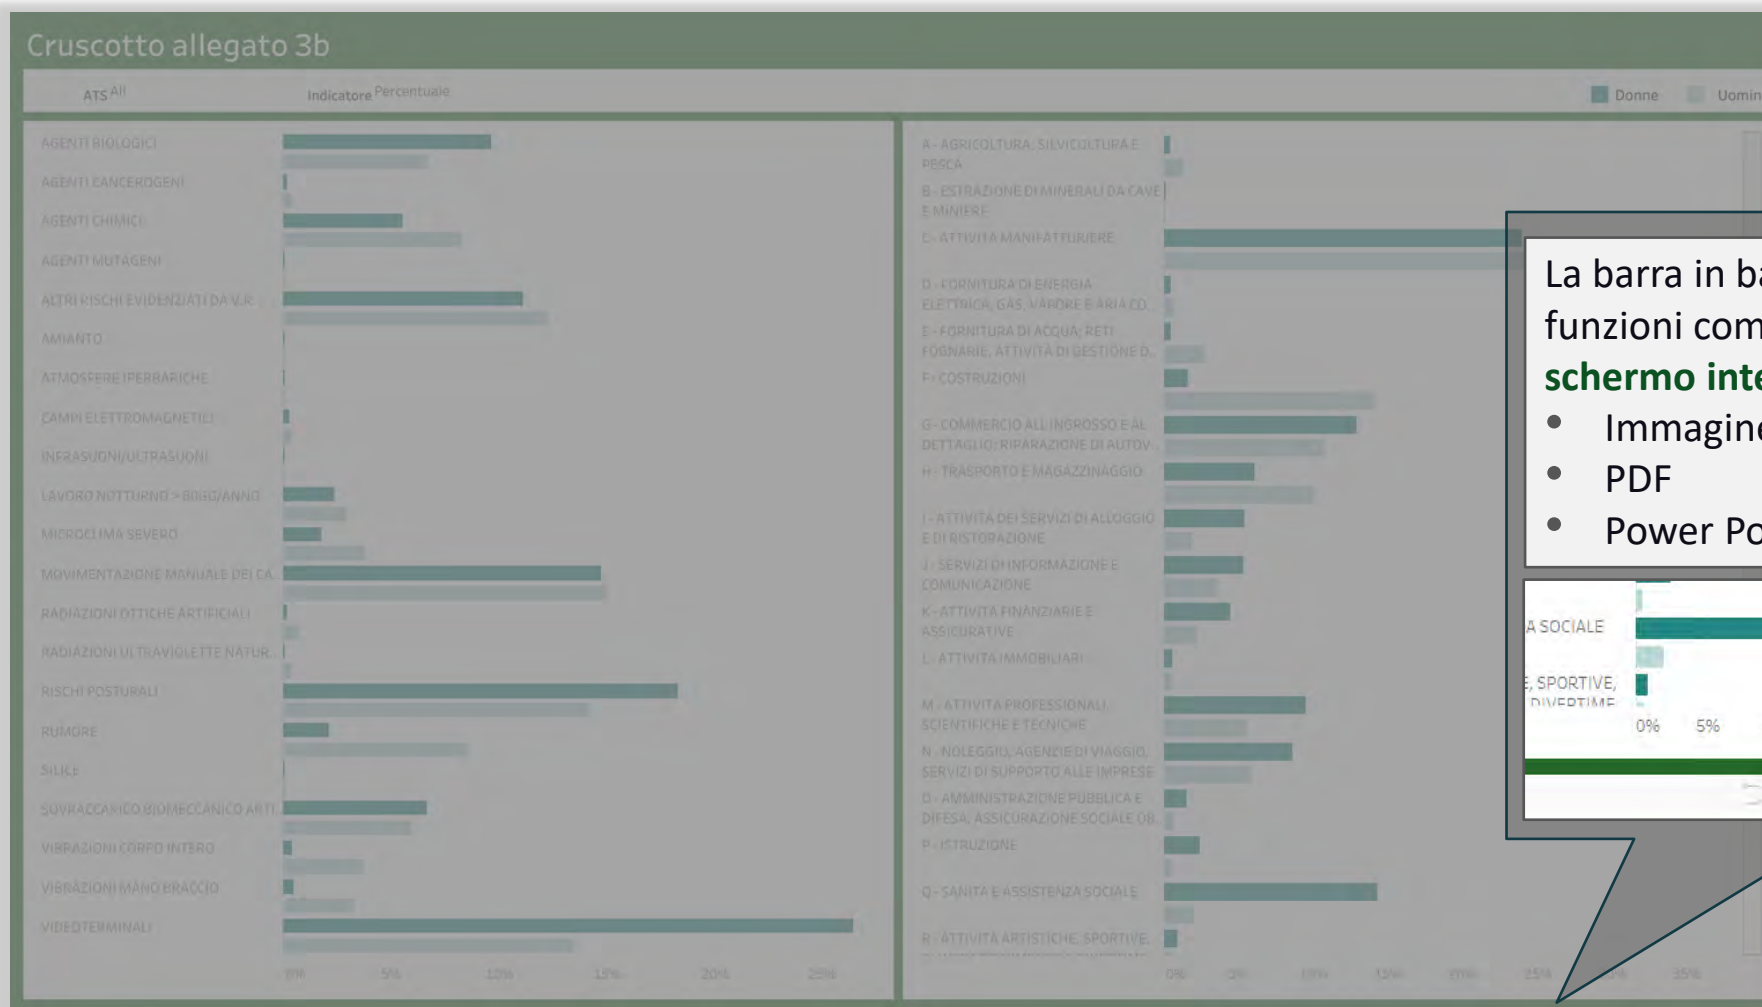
Cruscotto allegato 3b

ATS All
Indicatore Percentuale

Donne
Uomin

AGENTI BIOLOGICI
AGENTI CANCEROGENI
AGENTI CHIMICI
AGENTI MUTAGENI
ALTRI RISCHI EVIDENZIATI DA V.R.
AMIANTO
ATMOSFERE IPERBARICHE
CAMPI ELETTROMAGNETICI
INFRASUONI/ULTRASUONI
LAVORO NOTTURNO > 80GG/ANNO
MICROCLIMA SEVERO
MOVIMENTAZIONE MANUALE DEI CA...
RADIAZIONI OTTICHE ARTIFICIALI
RADIAZIONI ULTRAVIOLETTE NATUR...
RISCHI POSTURALI
RUMORE
SILICE
SOVRACCARICO BIOMECCANICO ARTI...
VIBRAZIONI CORPO INTERO
VIBRAZIONI MANO BRACCIO
VIDEOTERMINALI

0% 5% 10% 15% 20% 25%

A - AGRICOLTURA, SILVICOLTURA E PESCA
B - ESTRAZIONE DI MINERALI DA CAVE E MINIERE
C - ATTIVITA MANIFATTURIERE
D - FORNITURA DI ENERGIA ELETTRICA, GAS, VAPORE E ARIA CO...
E - FORNITURA DI ACQUA; RETI FOGNARIE, ATTIVITA DI GESTIONE D...
F - COSTRUZIONI
G - COMMERCIO ALL'INGROSSO E AL DETTAGLIO; RIPARAZIONE DI AUTOV...
H - TRASPORTO E MAGAZZINAGGIO
I - ATTIVITA DEI SERVIZI DI ALLOGGIO E DI RISTORAZIONE
J - SERVIZI DI INFORMAZIONE E COMUNICAZIONE
K - ATTIVITA FINANZIARIE E ASSICURATIVE
L - ATTIVITA IMMOBILIARI
M - ATTIVITA PROFESSIONALI, SCIENTIFICHE E TECNICHE
N - NOLEGGIO, AGENZIE DI VIAGGIO, SERVIZI DI SUPPORTO ALLE IMPRESE
O - AMMINISTRAZIONE PUBBLICA E DIFESA; ASSICURAZIONE SOCIALE OB...
P - ISTRUZIONE
Q - SANITA E ASSISTENZA SOCIALE
R - ATTIVITA ARTISTICHE, SPORTIVE, ...

0% 5% 10% 15% 20% 25% 30% 35%

La barra in ba
funzioni com
schermo inte
• Immagine
• PDF
• Power Po

A SOCIALE
, SPORTIVE, DIVERTIME
0% 5%